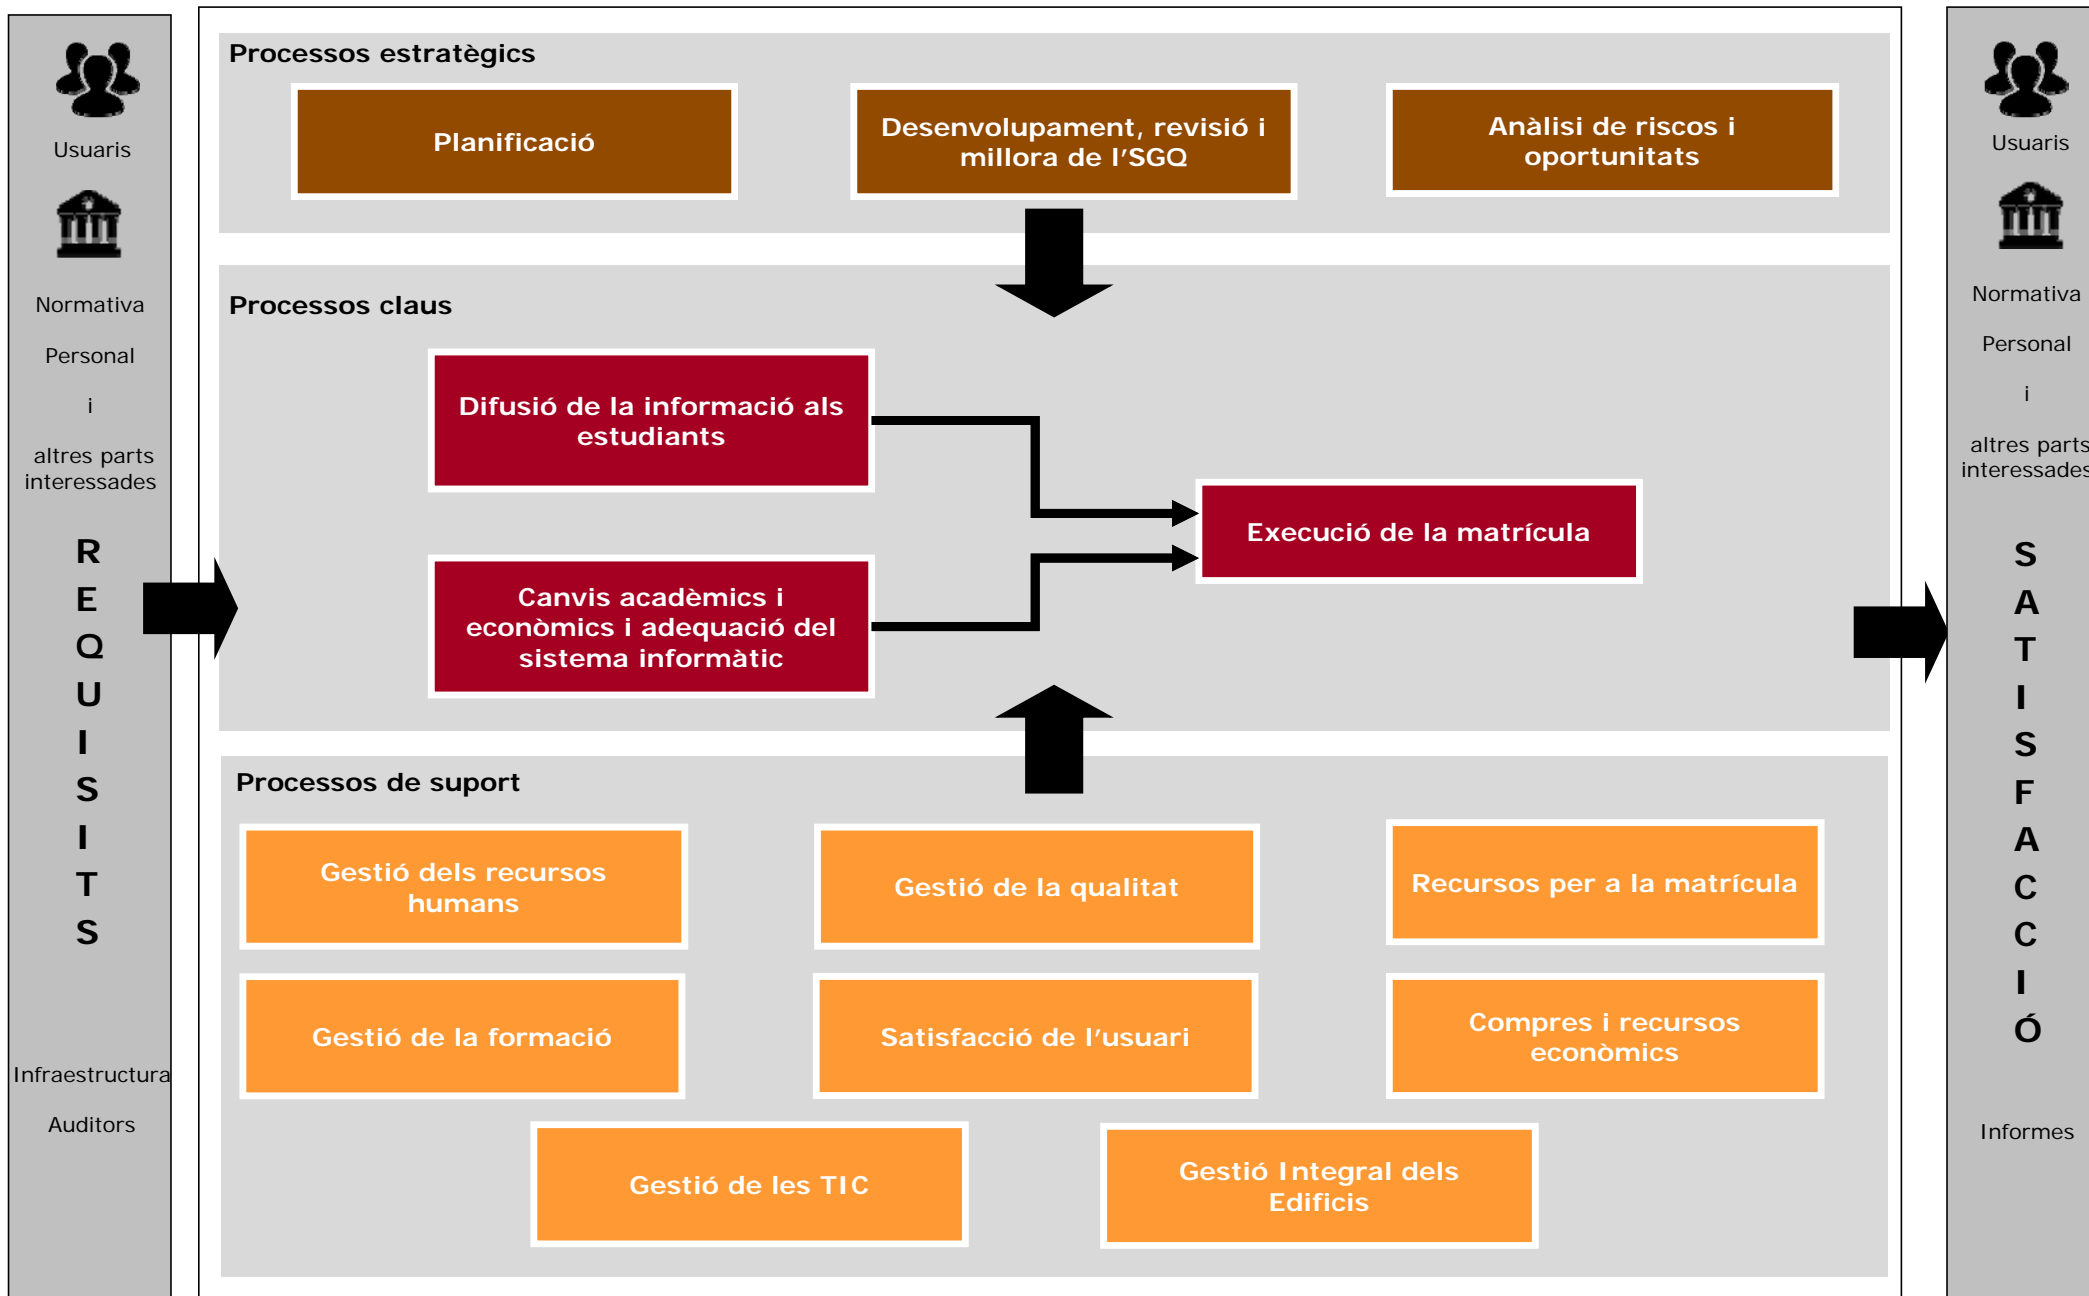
Usuaris

Normativa

Personal

i

altres parts interessades

R
E
Q
U
I
S
I
T
S

Infraestructura

Auditors

Processos estratègics

Planificació

Desenvolupament, revisió i millora de l'SGQ

Anàlisi de riscos i oportunitats

Processos claus

Difusió de la informació als estudiants

Canvis acadèmics i econòmics i adequació del sistema informàtic

Execució de la matrícula

Processos de suport

Gestió dels recursos humans

Gestió de la qualitat

Recursos per a la matrícula

Gestió de la formació

Satisfacció de l'usuari

Compres i recursos econòmics

Gestió de les TIC

Gestió Integral dels Edificis

Usuaris

Normativa

Personal

i

altres parts interessades

S
A
T
I
S
F
A
C
C
I
Ó

Informes